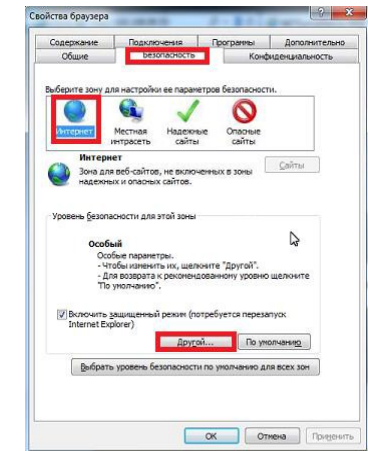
Свойства браузера

Содержание
Подключения
Программы
Дополнительно
Общие
Безопасность
Конфиденциальность

Выберите зону для настройки ее параметров безопасности.

Интернет
Местная интрасеть
Надежные сайты
Опасные сайты

Интернет
Зона для веб-сайтов, не включенных в зоны надежных и опасных сайтов.

Сайты

Уровень безопасности для этой зоны

Особый
Особые параметры.
- Чтобы изменить их, щелкните "Другой".
- Для возврата к рекомендованному уровню щелкните "По умолчанию".

Включить защищенный режим (потребуется перезапуск Internet Explorer)

Другой...
По умолчанию

Выбрать уровень безопасности по умолчанию для всех зон

OK
Отмена
Применить